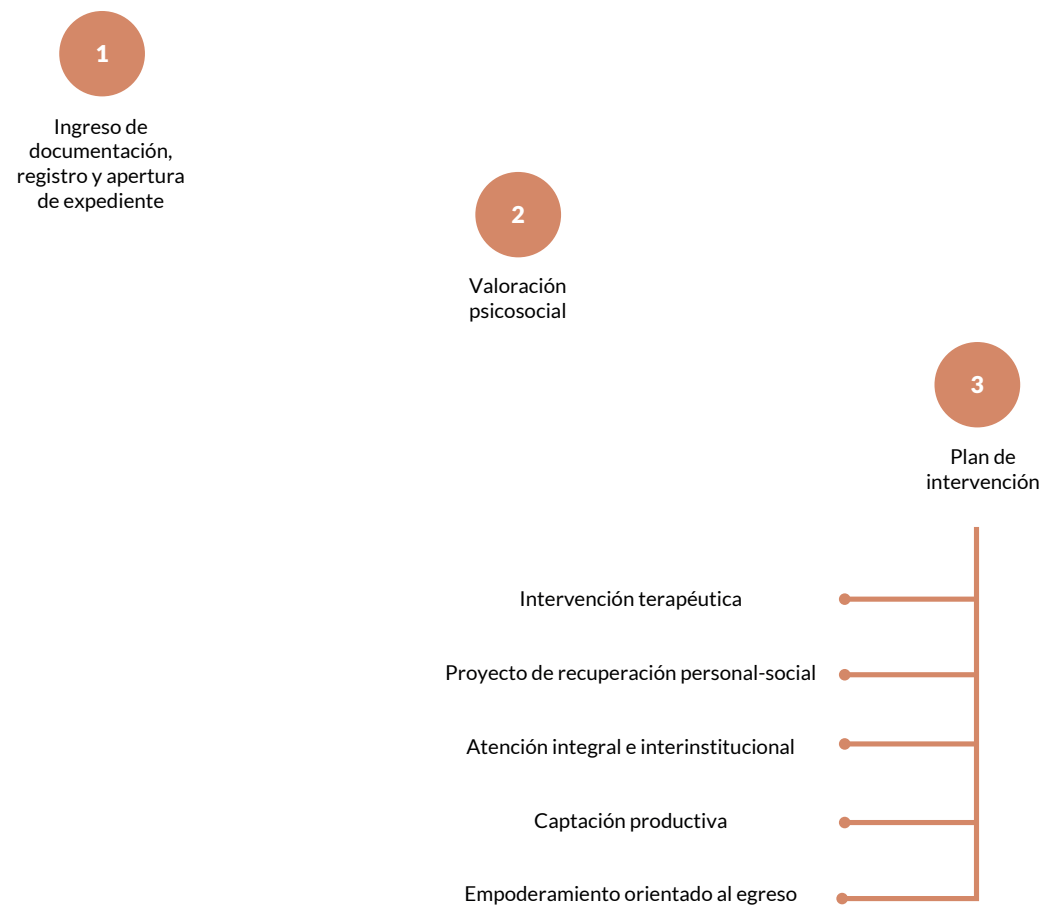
1

Ingreso de documentación, registro y apertura de expediente

2

Valoración psicosocial

3

Plan de intervención

Intervención terapéutica

Proyecto de recuperación personal-social

Atención integral e interinstitucional

Captación productiva

Empoderamiento orientado al egreso